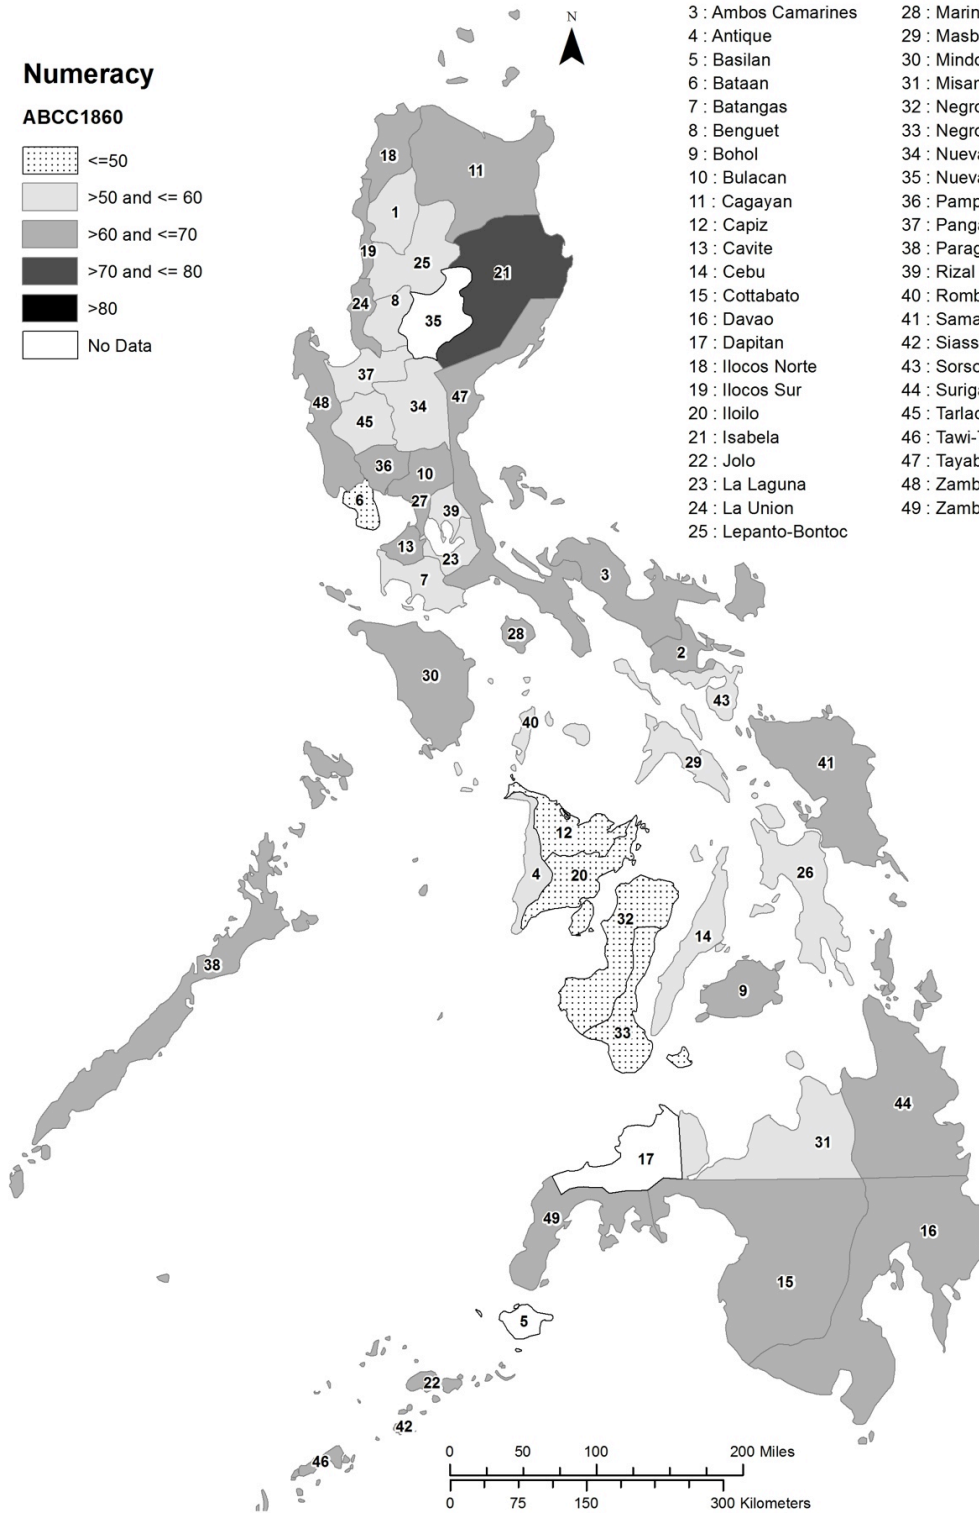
Numeracy

ABCC1860

<=50
>50 and <= 60
>60 and <=70
>70 and <= 80
>80
No Data

N

3 : Ambos Camarines
4 : Antique
5 : Basilan
6 : Bataan
7 : Batangas
8 : Benguet
9 : Bohol
10 : Bulacan
11 : Cagayan
12 : Capiz
13 : Cavite
14 : Cebu
15 : Cottabato
16 : Davao
17 : Dapitan
18 : Ilocos Norte
19 : Ilocos Sur
20 : Iloilo
21 : Isabela
22 : Jolo
23 : La Laguna
24 : La Union
25 : Lepanto-Bontoc

28 : Marin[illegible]
29 : Masb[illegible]
30 : Mindo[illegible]
31 : Misan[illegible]
32 : Negro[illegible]
33 : Negro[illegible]
34 : Nueva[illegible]
35 : Nueva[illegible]
36 : Pamp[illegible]
37 : Panga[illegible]
38 : Parag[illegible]
39 : Rizal
40 : Romb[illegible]
41 : Sama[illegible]
42 : Siass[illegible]
43 : Sorso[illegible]
44 : Suriga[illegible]
45 : Tarlac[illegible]
46 : Tawi-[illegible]
47 : Tayab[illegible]
48 : Zamb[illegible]
49 : Zamb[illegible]

18 11 1 19 25 21 24 8 35 37 48 34 47 45 36 10 6 27 39 13 23 7 3 28 2 30 43 40 29 41 12 4 20 26 32 14 38 9 33 44 31 17 49 16 15 5 22 42 46

0 50 100 200 Miles
0 75 150 300 Kilometers